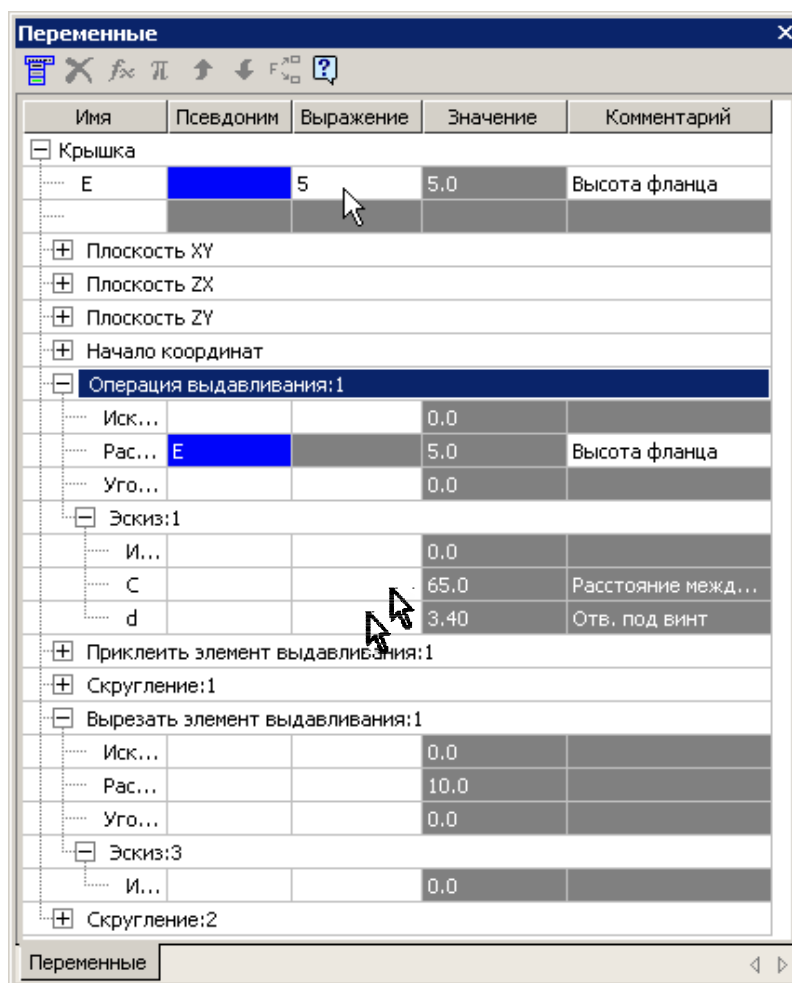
Переменные

| Имя | Псевдоним | Выражение | Значение | Комментарий |
|---|---|---|---|---|
| Крышка | | | | |
| E | | 5 | 5.0 | Высота фланца |
| | | | | |
| Плоскость XY | | | | |
| Плоскость ZX | | | | |
| Плоскость ZY | | | | |
| Начало координат | | | | |
| Операция выдавливания:1 | | | | |
| Иск... | | | 0.0 | |
| Рас... | E | | 5.0 | Высота фланца |
| Уго... | | | 0.0 | |
| Эскиз:1 | | | | |
| И... | | | 0.0 | |
| C | | | 65.0 | Расстояние межд... |
| d | | | 3.40 | Отв. под винт |
| Приклеить элемент выдавливания:1 | | | | |
| Скругление:1 | | | | |
| Вырезать элемент выдавливания:1 | | | | |
| Иск... | | | 0.0 | |
| Рас... | | | 10.0 | |
| Уго... | | | 0.0 | |
| Эскиз:3 | | | | |
| И... | | | 0.0 | |
| Скругление:2 | | | | |

Переменные